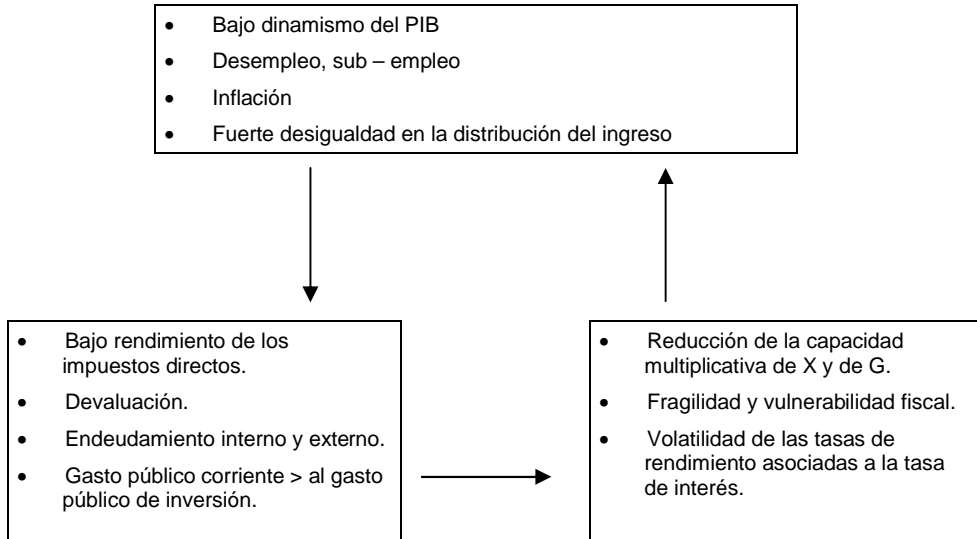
- Bajo dinamismo del PIB
- Desempleo, sub – empleo
- Inflación
- Fuerte desigualdad en la distribución del ingreso

- Bajo rendimiento de los impuestos directos.
- Devaluación.
- Endeudamiento interno y externo.
- Gasto público corriente > al gasto público de inversión.

- Reducción de la capacidad multiplicativa de X y de G.
- Fragilidad y vulnerabilidad fiscal.
- Volatilidad de las tasas de rendimiento asociadas a la tasa de interés.